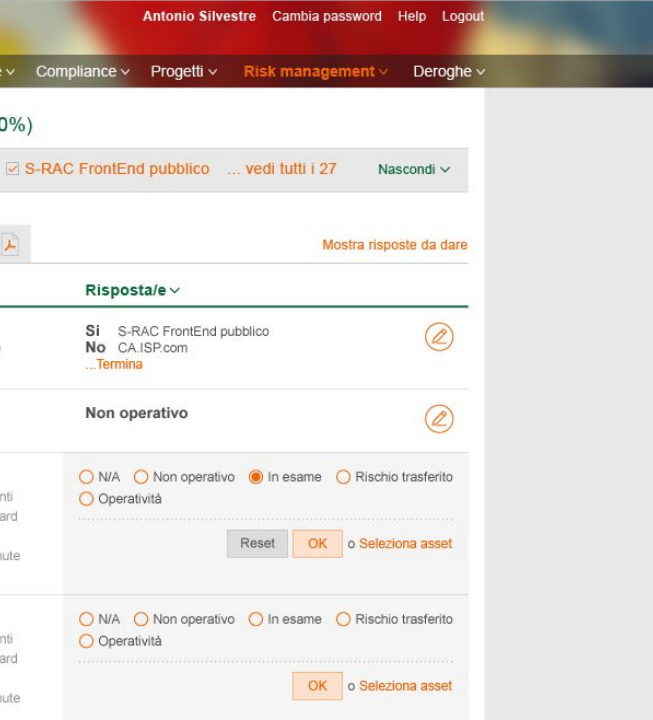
Antonio Silvestre Cambia password Help Logout

e ∨ Compliance ∨ Progetti ∨ Risk management ∨ Deroghe ∨

0%)

☑ S-RAC FrontEnd pubblico ... vedi tutti i 27 Nascondi ∨

Mostra risposte da dare

Risposta/e ∨

Si S-RAC FrontEnd pubblico
No CA.ISP.com
...Termina

Non operativo

nti
ard
ute

N/A Non operativo In esame Rischio trasferito
Operatività

Reset OK o Seleziona asset

nti
ard
ute

N/A Non operativo In esame Rischio trasferito
Operatività

OK o Seleziona asset